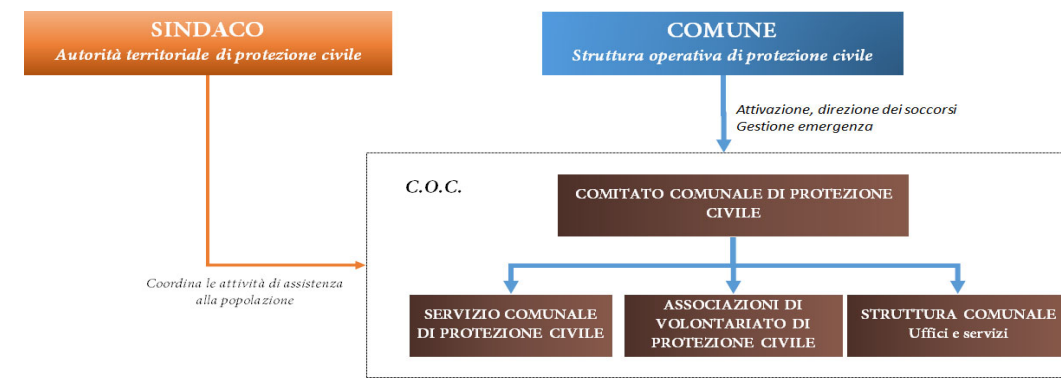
SINDACO
Autorità territoriale di protezione civile

COMUNE
Struttura operativa di protezione civile

Attivazione, direzione dei soccorsi
Gestione emergenza

C.O.C.

COMITATO COMUNALE DI PROTEZIONE CIVILE

Coordina le attività di assistenza alla popolazione

SERVIZIO COMUNALE DI PROTEZIONE CIVILE

ASSOCIAZIONI DI VOLONTARIATO DI PROTEZIONE CIVILE

STRUTTURA COMUNALE
Uffici e servizi